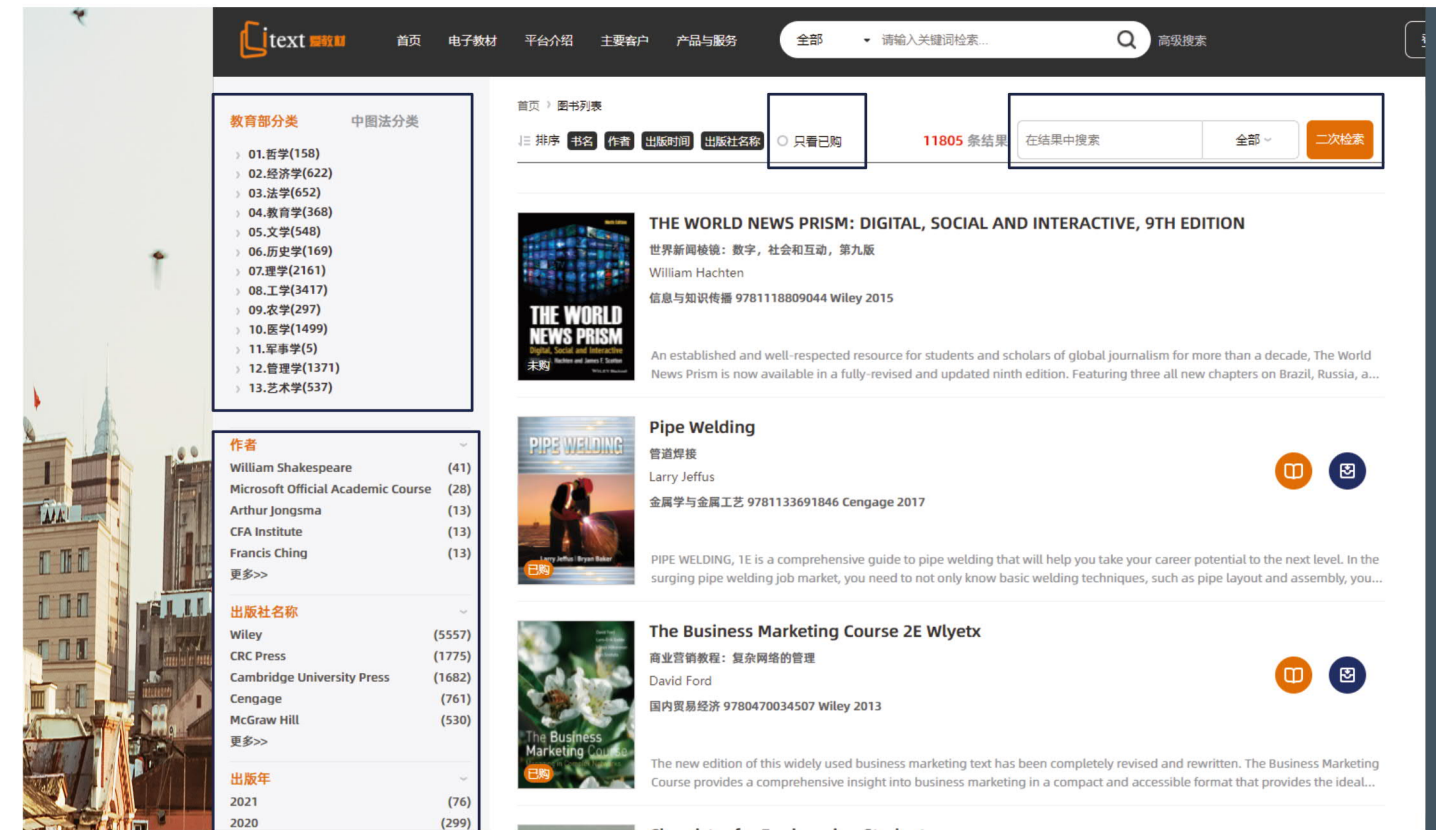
itext 爱教材 首页 电子教材 平台介绍 主要客户 产品与服务 全部 请输入关键词检索... 高级搜索

教育部分类 中图法分类
01.哲学(158)
02.经济学(622)
03.法学(652)
04.教育学(368)
05.文学(548)
06.历史学(169)
07.理学(2161)
08.工学(3417)
09.农学(297)
10.医学(1499)
11.军事学(5)
12.管理学(1371)
13.艺术学(537)

作者
| William Shakespeare | (41) |
|---|---|
| Microsoft Official Academic Course | (28) |
| Arthur Jongsma | (13) |
| CFA Institute | (13) |
| Francis Ching | (13) |
更多>>

出版社名称
| Wiley | (5557) |
|---|---|
| CRC Press | (1775) |
| Cambridge University Press | (1682) |
| Cengage | (761) |
| McGraw Hill | (530) |
更多>>

出版年
| 2021 | (76) |
|---|---|
| 2020 | (299) |

首页 › 图书列表
排序 书名 作者 出版时间 出版社名称 只看已购 11805 条结果 在结果中搜索 全部 二次检索

THE WORLD NEWS PRISM Digital, Social and Interactive 未购
THE WORLD NEWS PRISM: DIGITAL, SOCIAL AND INTERACTIVE, 9TH EDITION
世界新闻棱镜：数字，社会和互动，第九版
William Hachten
信息与知识传播 9781118809044 Wiley 2015
An established and well-respected resource for students and scholars of global journalism for more than a decade, The World News Prism is now available in a fully-revised and updated ninth edition. Featuring three all new chapters on Brazil, Russia, a...

PIPE WELDING 已购
Pipe Welding
管道焊接
Larry Jeffus
金属学与金属工艺 9781133691846 Cengage 2017
PIPE WELDING, 1E is a comprehensive guide to pipe welding that will help you take your career potential to the next level. In the surging pipe welding job market, you need to not only know basic welding techniques, such as pipe layout and assembly, you...

The Business Marketing Course 已购
The Business Marketing Course 2E Wlyetx
商业营销教程：复杂网络的管理
David Ford
国内贸易经济 9780470034507 Wiley 2013
The new edition of this widely used business marketing text has been completely revised and rewritten. The Business Marketing Course provides a comprehensive insight into business marketing in a compact and accessible format that provides the ideal...